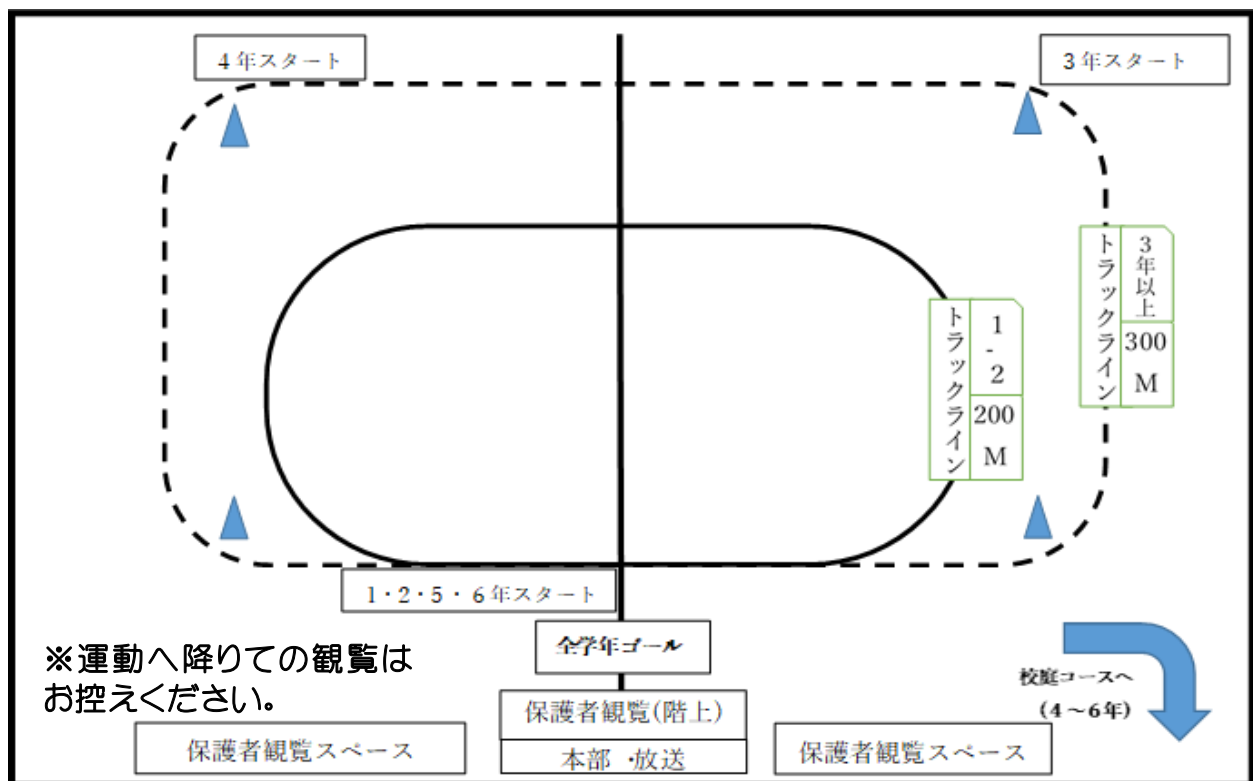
4年スタート

3年スタート

トラックライン

1-2

200M

トラックライン

3年以上

300M

1・2・5・6年スタート

全学年ゴール

※運動へ降りての観覧はお控えください。

校庭コースへ
(4～6年)

保護者観覧(階上)

本部 ·放送

保護者観覧スペース

保護者観覧スペース